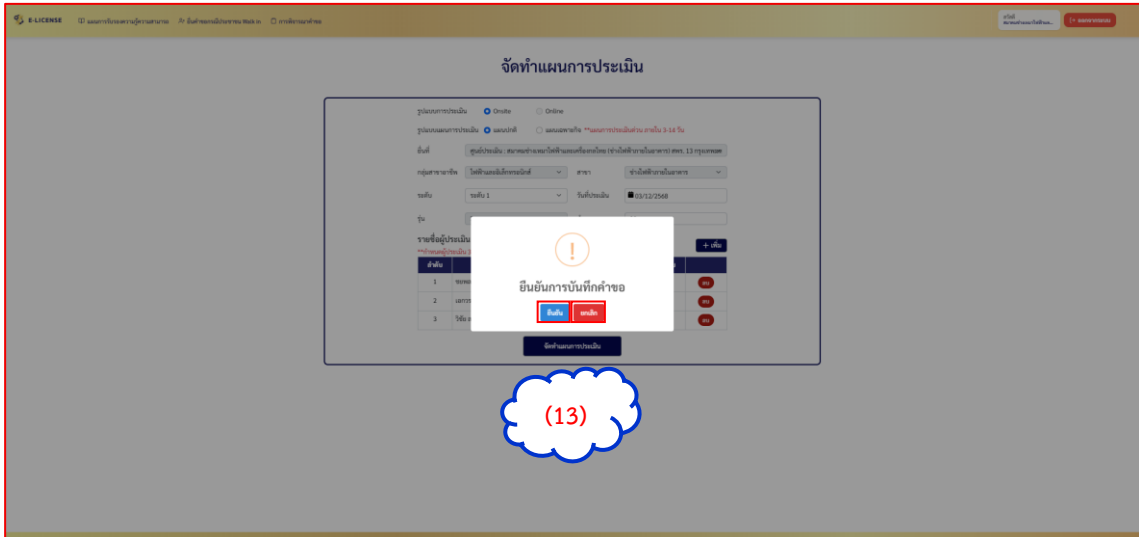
E-LICENSE แผนการรับรองความรู้ความสามารถ ยื่นคำขอการประเมินแบบ Walk in การพิจารณาคำขอ

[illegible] ออกจากระบบ

จัดทำแผนการประเมิน

รูปแบบการประเมิน Onsite Online

รูปแบบแผนการประเมิน แผนปกติ แผนเฉพาะกิจ **แผนการประเมินด่วน ภายใน 3-14 วัน

สถานที่ ศูนย์ประเมิน : สมาคมช่างเหมาไฟฟ้าและเครื่องกลไทย (ช่างไฟฟ้าภายในอาคาร) สพร. 13 กรุงเทพมหานคร

กลุ่มสาขาอาชีพ ไฟฟ้าและอิเล็กทรอนิกส์ สาขา ช่างไฟฟ้าภายในอาคาร

ระดับ ระดับ 1 วันที่ประเมิน 03/12/2568

รุ่น

รายชื่อผู้ประเมิน

+ เพิ่ม

ลำดับ

1 ชนพ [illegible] ลบ

2 เสกส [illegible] ลบ

3 วีรัช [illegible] ลบ

จัดทำแผนการประเมิน

!

ยืนยันการบันทึกคำขอ

ยืนยัน ยกเลิก

(13)